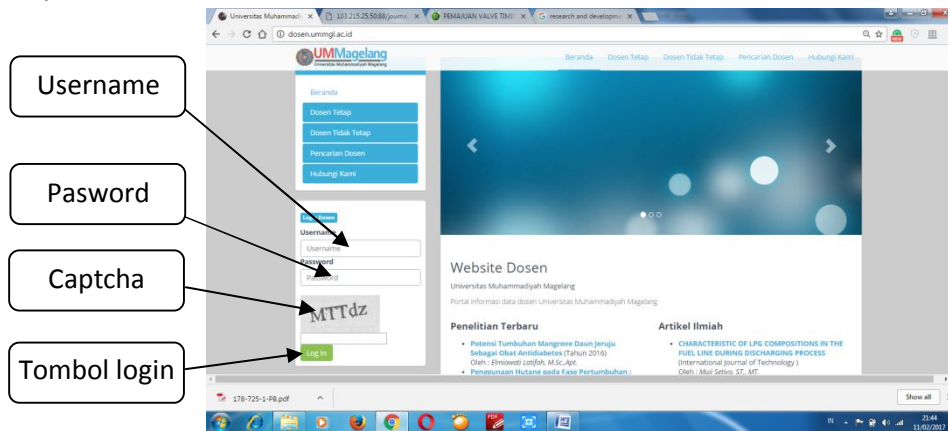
Universitas Muhammadi ×
103.215.25.50:88/journal ×
PEMAJUAN VALVE TIMI ×
research and developme ×

dosen.ummgl.ac.id

UMMagelang
Universitas Muhammadiyah Magelang

Beranda Dosen Tetap Dosen Tidak Tetap Pencarian Dosen Hubungi Kami

Beranda
Dosen Tetap
Dosen Tidak Tetap
Pencarian Dosen
Hubungi Kami

Login Dosen
Username
Username
Password
Password
MTTdz
Log In

Website Dosen
Universitas Muhammadiyah Magelang
Portal informasi data dosen Universitas Muhammadiyah Magelang

Penelitian Terbaru
• Potensi Tumbuhan Mangrove Daun Jeruju Sebagai Obat Antidiabetes (Tahun 2016)
Oleh : Elmiawati Latifah, M.Sc.Apt.
• Penggunaan Hutang pada Fase Pertumbuhan :

Artikel Ilmiah
• CHARACTERISTIC OF LPG COMPOSITIONS IN THE FUEL LINE DURING DISCHARGING PROCESS
(International Journal of Technology )
Oleh : Muji Setiyo, ST., MT.

178-725-1-PB.pdf
Show all

IN
21:44
11/02/2017

Username
Pasword
Captcha
Tombol login